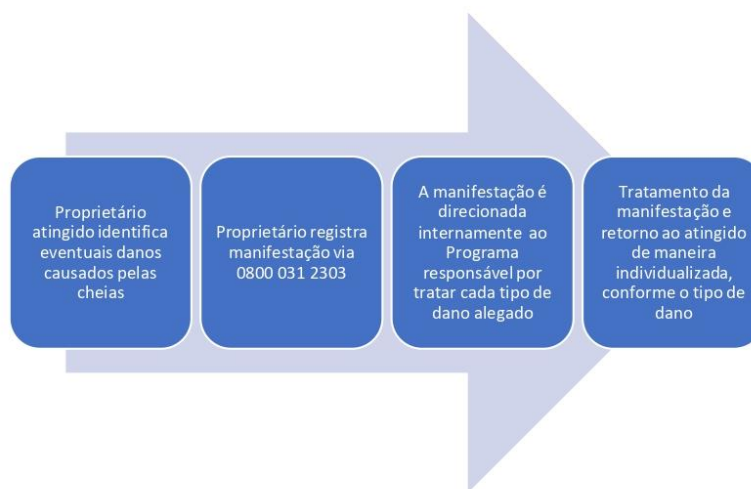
Proprietário atingido identifica eventuais danos causados pelas cheias

Proprietário registra manifestação via 0800 031 2303

A manifestação é direcionada internamente ao Programa responsável por tratar cada tipo de dano alegado

Tratamento da manifestação e retorno ao atingido de maneira individualizada, conforme o tipo de dano